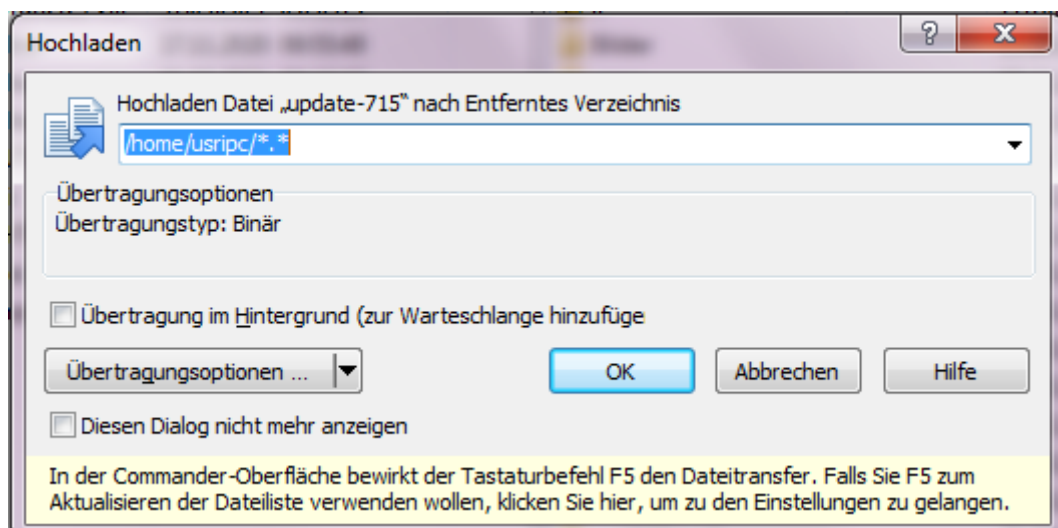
Hochladen

?

X

Hochladen Datei „update-715" nach Entferntes Verzeichnis

/home/usripc/*.*

Übertragungsoptionen

Übertragungstyp: Binär

Übertragung im Hintergrund (zur Warteschlange hinzufüge

Übertragungsoptionen ...

OK

Abbrechen

Hilfe

Diesen Dialog nicht mehr anzeigen

In der Commander-Oberfläche bewirkt der Tastaturbefehl F5 den Dateitransfer. Falls Sie F5 zum Aktualisieren der Dateiliste verwenden wollen, klicken Sie hier, um zu den Einstellungen zu gelangen.